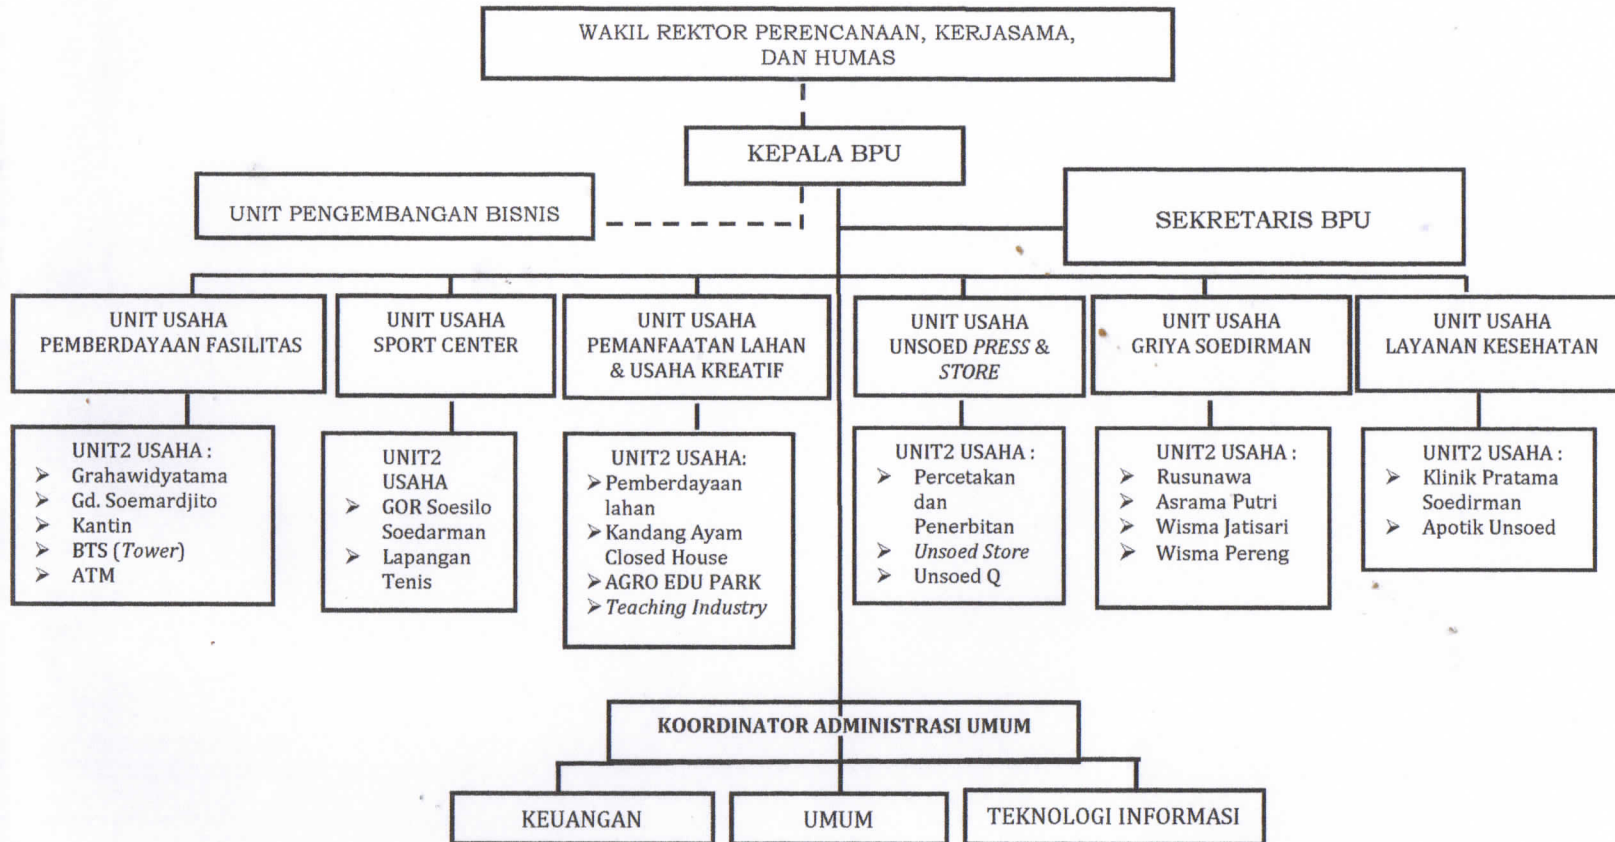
WAKIL REKTOR PERENCANAAN, KERJASAMA, DAN HUMAS

KEPALA BPU

UNIT PENGEMBANGAN BISNIS

SEKRETARIS BPU

UNIT USAHA PEMBERDAYAAN FASILITAS

UNIT2 USAHA :
➢ Grahawidyatama
➢ Gd. Soemardjito
➢ Kantin
➢ BTS (*Tower*)
➢ ATM

UNIT USAHA SPORT CENTER

UNIT2 USAHA
➢ GOR Soesilo Soedarman
➢ Lapangan Tenis

UNIT USAHA PEMANFAATAN LAHAN & USAHA KREATIF

UNIT2 USAHA:
➢ Pemberdayaan lahan
➢ Kandang Ayam Closed House
➢ AGRO EDU PARK
➢ *Teaching Industry*

UNIT USAHA UNSOED *PRESS* & *STORE*

UNIT2 USAHA :
➢ Percetakan dan Penerbitan
➢ *Unsoed Store*
➢ Unsoed Q

UNIT USAHA GRIYA SOEDIRMAN

UNIT2 USAHA :
➢ Rusunawa
➢ Asrama Putri
➢ Wisma Jatisari
➢ Wisma Pereng

UNIT USAHA LAYANAN KESEHATAN

UNIT2 USAHA :
➢ Klinik Pratama Soedirman
➢ Apotik Unsoed

KOORDINATOR ADMINISTRASI UMUM

KEUANGAN

UMUM

TEKNOLOGI INFORMASI